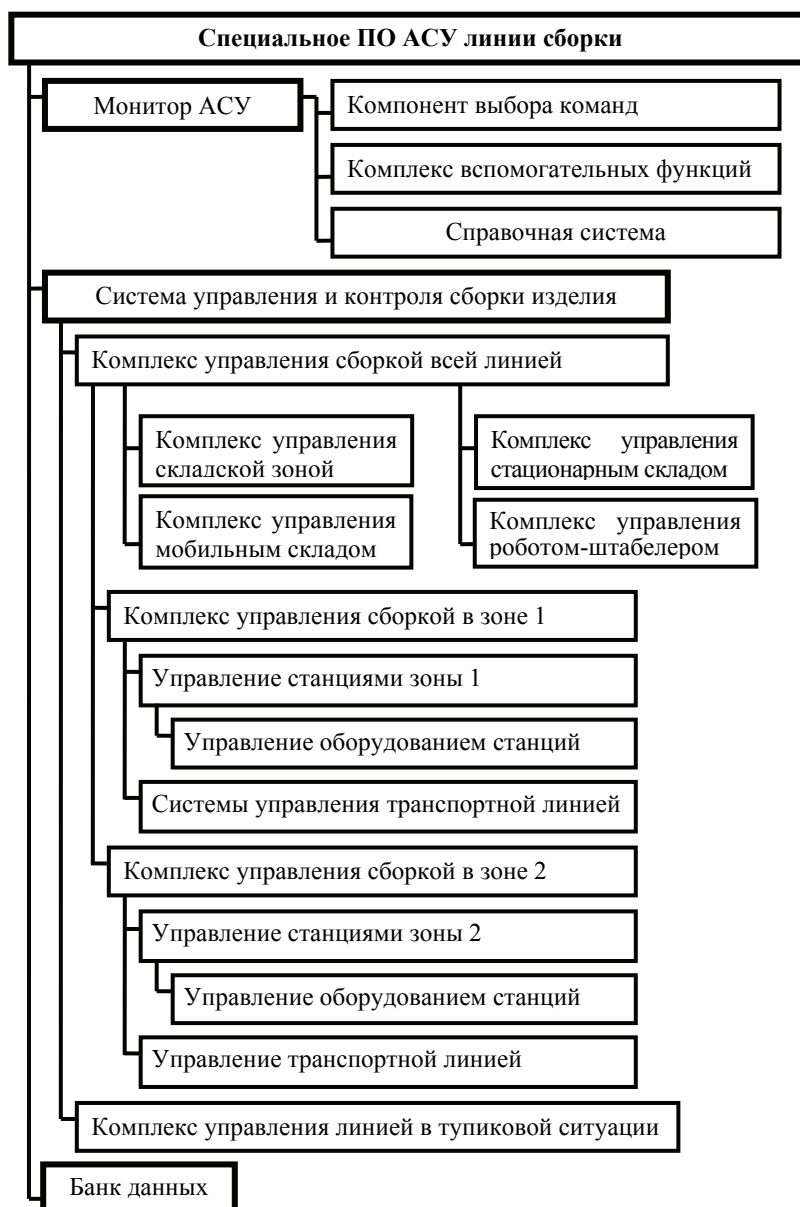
Специальное ПО АСУ линии сборки

Монитор АСУ

Компонент выбора команд

Комплекс вспомогательных функций

Справочная система

Система управления и контроля сборки изделия

Комплекс управления сборкой всей линией

Комплекс управления складской зоной

Комплекс управления мобильным складом

Комплекс управления стационарным складом

Комплекс управления роботом-штабелером

Комплекс управления сборкой в зоне 1

Управление станциями зоны 1

Управление оборудованием станций

Системы управления транспортной линией

Комплекс управления сборкой в зоне 2

Управление станциями зоны 2

Управление оборудованием станций

Управление транспортной линией

Комплекс управления линией в тупиковой ситуации

Банк данных